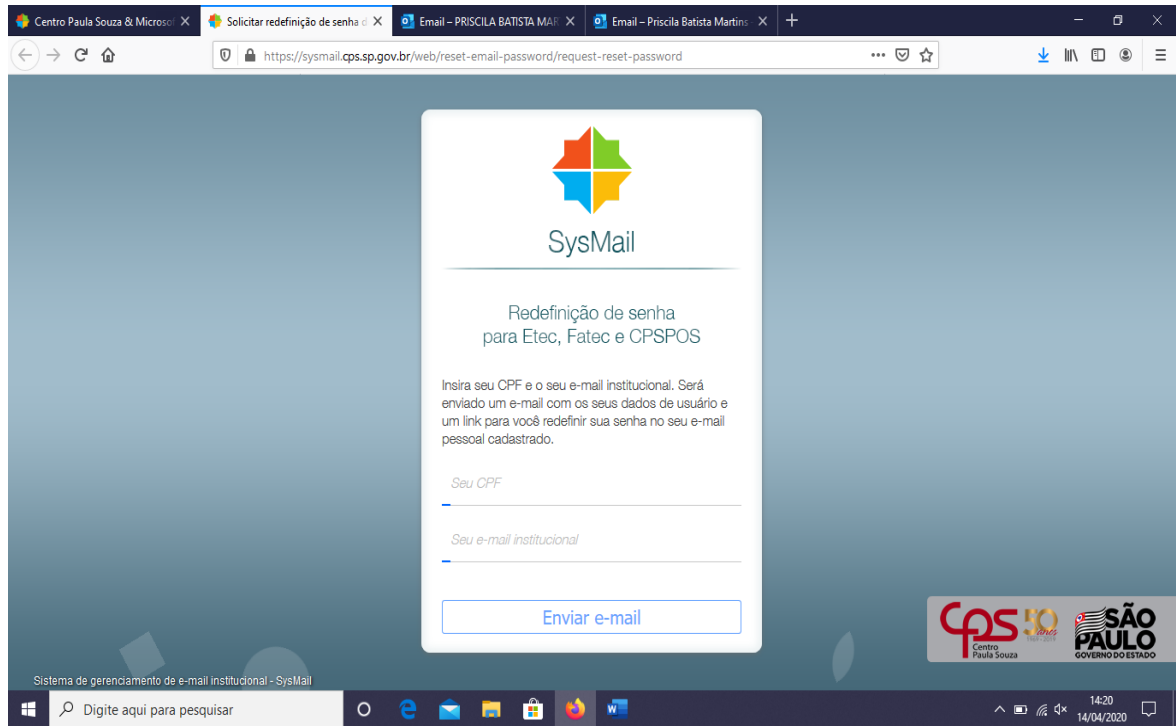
Centro Paula Souza & Microsof ×
Solicitar redefinição de senha d ×
Email – PRISCILA BATISTA MAR ×
Email – Priscila Batista Martins ×
+

https://sysmail.cps.sp.gov.br/web/reset-email-password/request-reset-password

SysMail

Redefinição de senha para Etec, Fatec e CPSPOS

Insira seu CPF e o seu e-mail institucional. Será enviado um e-mail com os seus dados de usuário e um link para você redefinir sua senha no seu e-mail pessoal cadastrado.

Seu CPF

Seu e-mail institucional

Enviar e-mail

Cps 50 anos 1969-2019 Centro Paula Souza

SÃO PAULO GOVERNO DO ESTADO

Sistema de gerenciamento de e-mail institucional - SysMail

Digite aqui para pesquisar

14:20
14/04/2020